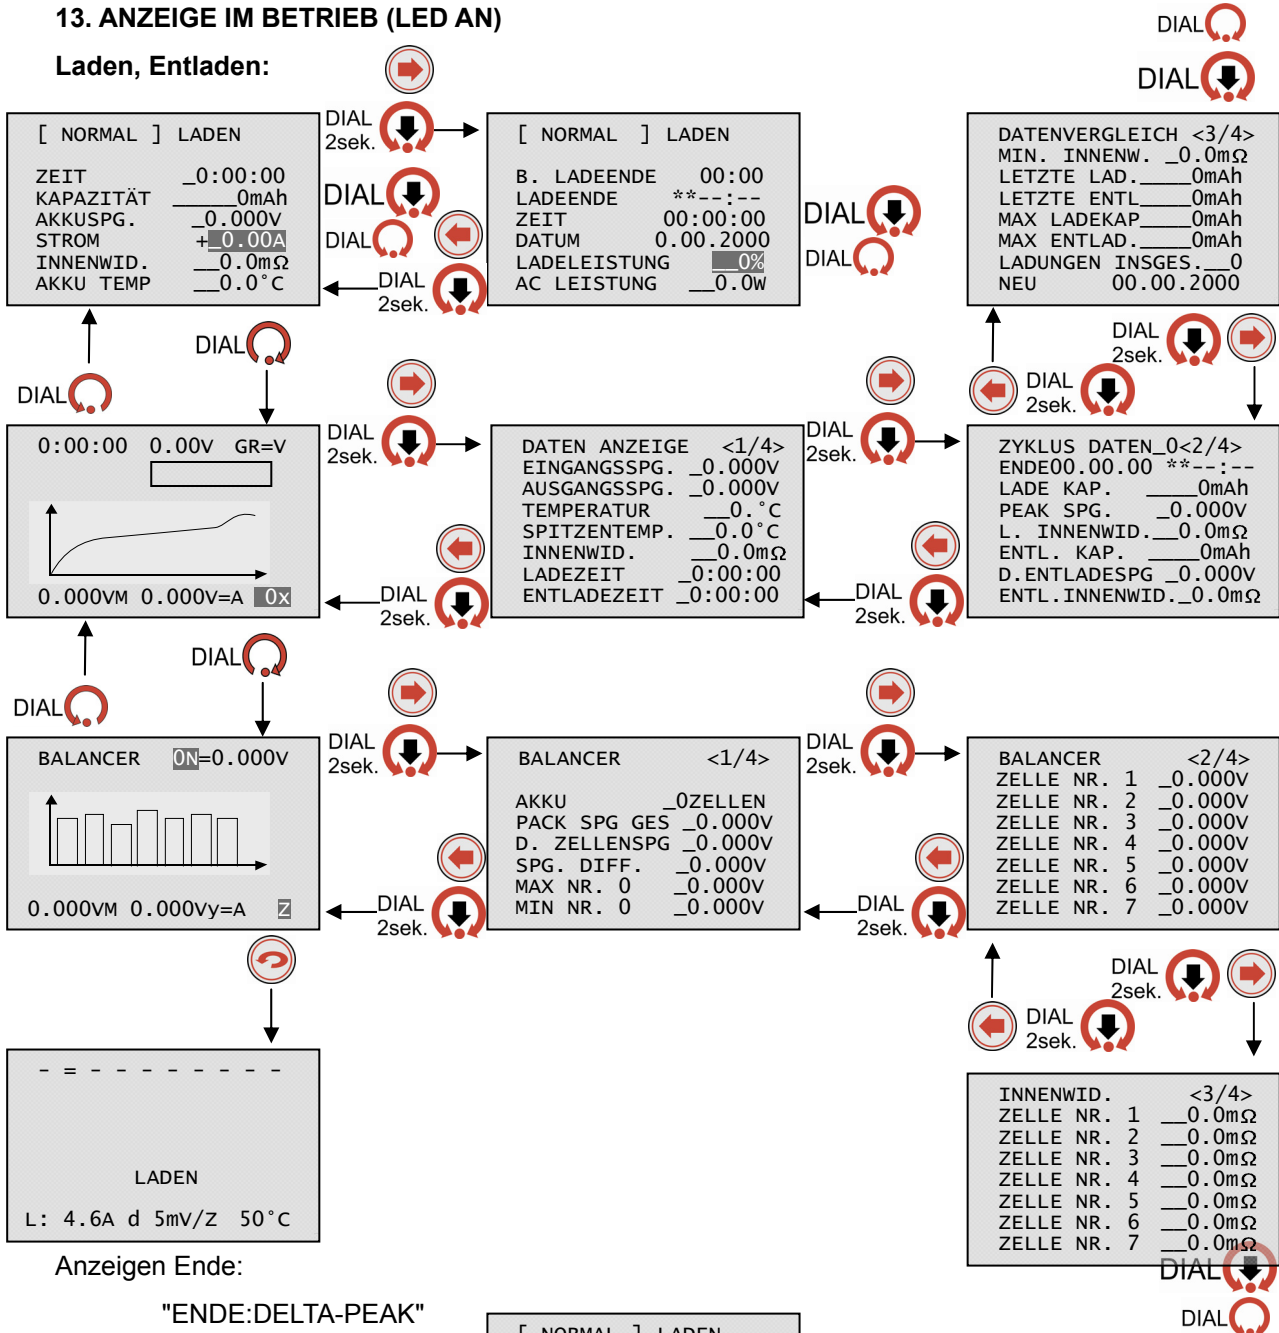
13. ANZEIGE IM BETRIEB (LED AN)

Laden, Entladen:

DIAL

DIAL

[ NORMAL ] LADEN

ZEIT _0:00:00
KAPAZITÄT ______0mAh
AKKUSPG. _0.000V
STROM +_0.00A
INNENWID. __0.0mΩ
AKKU TEMP __0.0°C

DIAL 2sek.

DIAL

DIAL

DIAL 2sek.

[ NORMAL ] LADEN

B. LADEENDE 00:00
LADEENDE **--:--
ZEIT 00:00:00
DATUM 0.00.2000
LADELEISTUNG __0%
AC LEISTUNG __0.0W

DIAL

DIAL

DATENVERGLEICH <3/4>
MIN. INNENW. _0.0mΩ
LETZTE LAD._____0mAh
LETZTE ENTL_____0mAh
MAX LADEKAP_____0mAh
MAX ENTLAD._____0mAh
LADUNGEN INSGES.__0
NEU 00.00.2000

DIAL 2sek.

DIAL 2sek.

DIAL

DIAL

0:00:00 0.00V GR=V

0.000VM 0.000V=A 0x

DIAL 2sek.

DIAL 2sek.

DATEN ANZEIGE <1/4>
EINGANGSSPG. _0.000V
AUSGANGSSPG. _0.000V
TEMPERATUR __0.°C
SPITZENTEMP. __0.0°C
INNENWID. __0.0mΩ
LADEZEIT _0:00:00
ENTLADEZEIT _0:00:00

DIAL 2sek.

DIAL 2sek.

ZYKLUS DATEN_0<2/4>
ENDE00.00.00 **--:--
LADE KAP. _____0mAh
PEAK SPG. _0.000V
L. INNENWID.__0.0mΩ
ENTL. KAP. _____0mAh
D.ENTLADESPG _0.000V
ENTL.INNENWID._0.0mΩ

DIAL

DIAL

BALANCER 0N=0.000V

0.000VM 0.000Vy=A Z

DIAL 2sek.

DIAL 2sek.

BALANCER <1/4>

AKKU _0ZELLEN
PACK SPG GES _0.000V
D. ZELLENSPG _0.000V
SPG. DIFF. _0.000V
MAX NR. 0 _0.000V
MIN NR. 0 _0.000V

DIAL 2sek.

DIAL 2sek.

BALANCER <2/4>
ZELLE NR. 1 _0.000V
ZELLE NR. 2 _0.000V
ZELLE NR. 3 _0.000V
ZELLE NR. 4 _0.000V
ZELLE NR. 5 _0.000V
ZELLE NR. 6 _0.000V
ZELLE NR. 7 _0.000V

DIAL 2sek.

DIAL 2sek.

- = - - - - - - - - -

LADEN

L: 4.6A d 5mV/Z 50°C

Anzeigen Ende:

"ENDE:DELTA-PEAK"

INNENWID. <3/4>
ZELLE NR. 1 __0.0mΩ
ZELLE NR. 2 __0.0mΩ
ZELLE NR. 3 __0.0mΩ
ZELLE NR. 4 __0.0mΩ
ZELLE NR. 5 __0.0mΩ
ZELLE NR. 6 __0.0mΩ
ZELLE NR. 7 __0.0mΩ

DIAL

DIAL

[ NORMAL ] LADEN